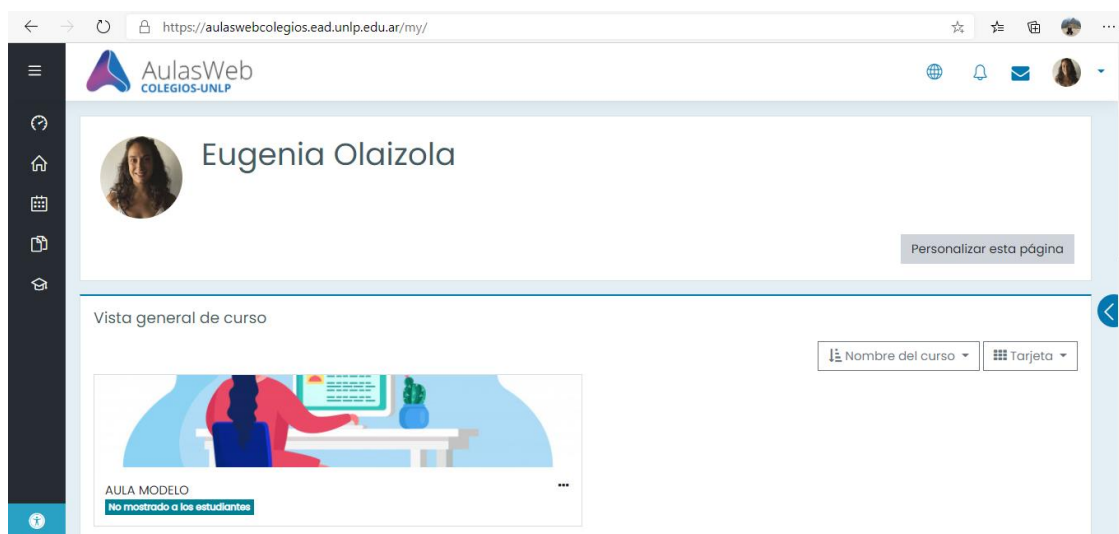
https://aulaswebcolegios.ead.unlp.edu.ar/my/

AulasWeb
COLEGIOS-UNLP

Eugenia Olaizola

Personalizar esta página

Vista general de curso

Nombre del curso
Tarjeta

AULA MODELO
No mostrado a los estudiantes